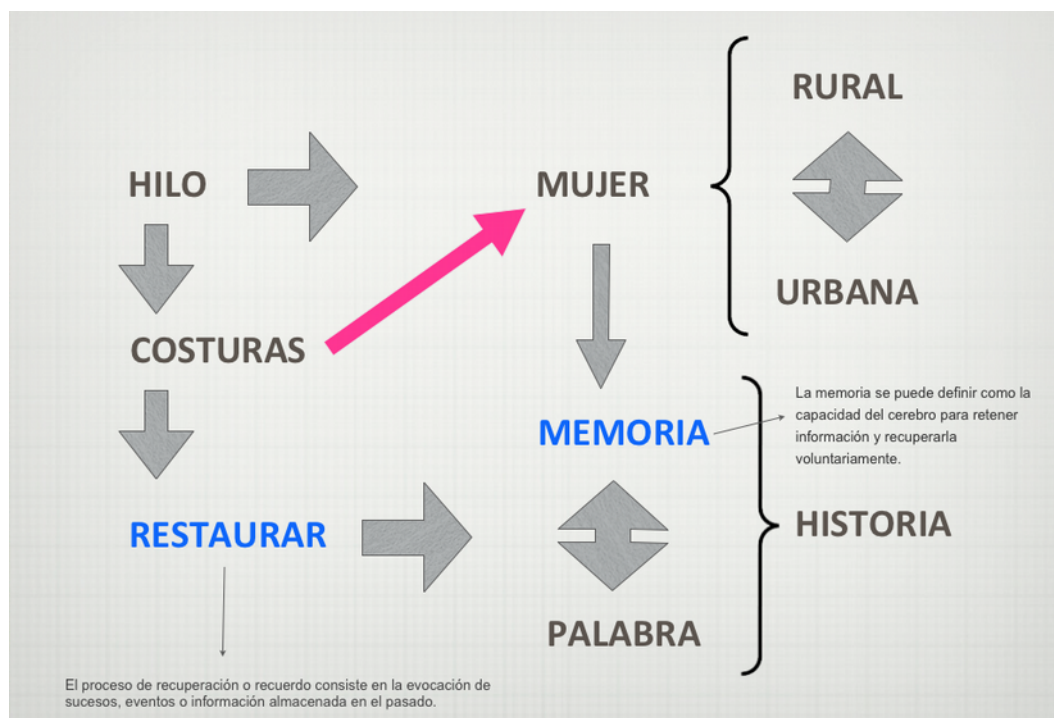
HILO

MUJER

RURAL

URBANA

COSTURAS

MEMORIA

La memoria se puede definir como la capacidad del cerebro para retener información y recuperarla voluntariamente.

RESTAURAR

HISTORIA

PALABRA

El proceso de recuperación o recuerdo consiste en la evocación de sucesos, eventos o información almacenada en el pasado.